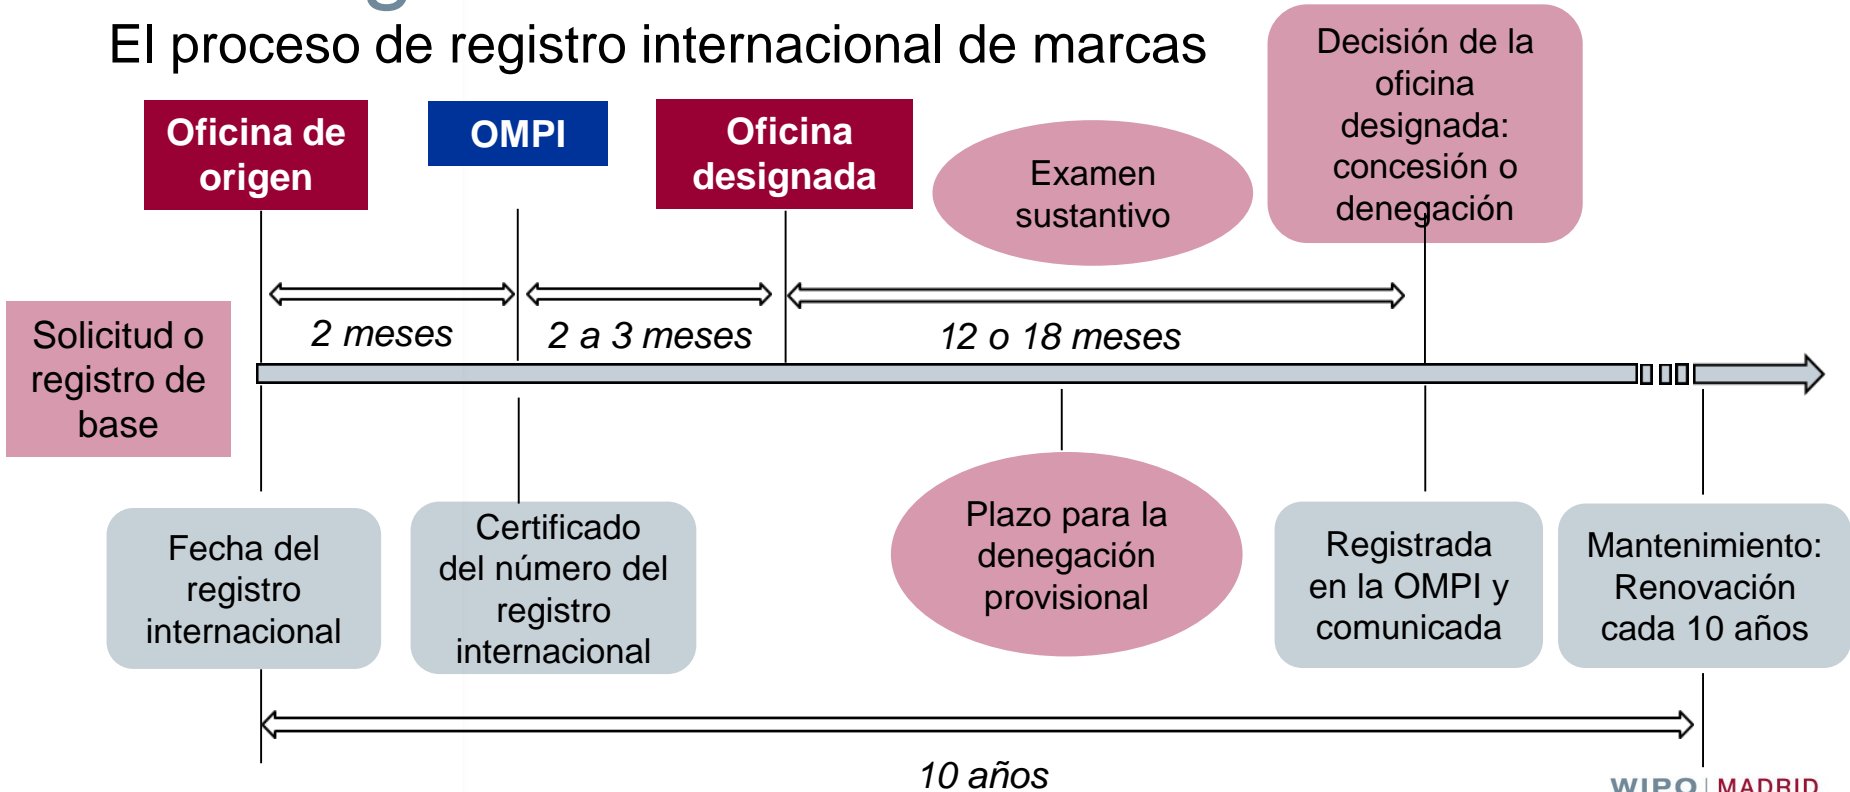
El proceso de registro internacional de marcas

Oficina de origen

OMPI

Oficina designada

Examen sustantivo

Decisión de la oficina designada: concesión o denegación

Solicitud o registro de base

2 meses

2 a 3 meses

12 o 18 meses

Fecha del registro internacional

Certificado del número del registro internacional

Plazo para la denegación provisional

Registrada en la OMPI y comunicada

Mantenimiento: Renovación cada 10 años

10 años

WIPO | MADRID